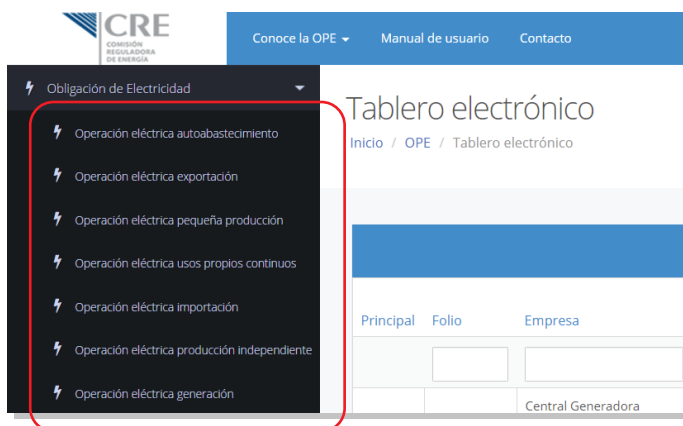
CRE
COMISIÓN REGULADORA DE ENERGÍA

Conoce la OPE
Manual de usuario
Contacto

Obligación de Electricidad

Operación eléctrica autoabastecimiento
Operación eléctrica exportación
Operación eléctrica pequeña producción
Operación eléctrica usos propios continuos
Operación eléctrica importación
Operación eléctrica producción independiente
Operación eléctrica generación

Tablero electrónico

Inicio / OPE / Tablero electrónico

| Principal | Folio | Empresa |
|---|---|---|
| | | |
| | | Central Generadora |